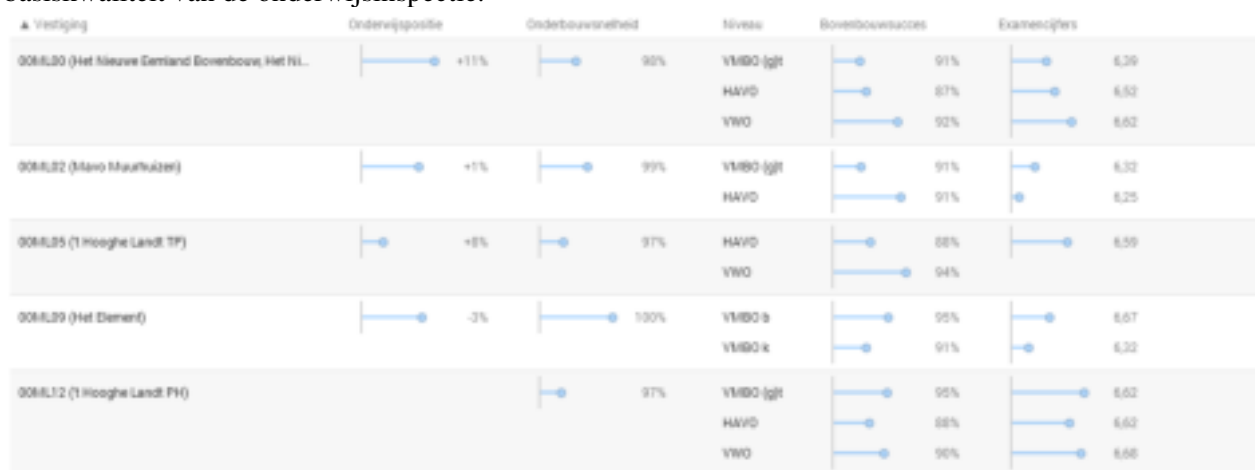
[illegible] van de onderwijsinspectie:

| ▲ Vestiging | Onderwijspositie | | Onderbouwsnelheid | | Niveau | Bovenbouwsucces | | Examencijfers | |
|---|---|---|---|---|---|---|---|---|---|
| 00ML00 (Het Nieuwe Eemland Bovenbouw, Het Ni... | | +11% | | 90% | VMBO (g)t | | 91% | | 6,39 |
| | | | | | HAVO | | 87% | | 6,52 |
| | | | | | VWO | | 92% | | 6,62 |
| 00ML02 (Mavo Muurhuizen) | | +1% | | 99% | VMBO (g)t | | 91% | | 6,32 |
| | | | | | HAVO | | 91% | | 6,25 |
| 00ML05 ('t Hooghe Landt TP) | | +0% | | 97% | HAVO | | 88% | | 6,59 |
| | | | | | VWO | | 94% | | |
| 00ML09 (Het Element) | | -3% | | 100% | VMBO b | | 95% | | 6,67 |
| | | | | | VMBO k | | 91% | | 6,32 |
| 00ML12 ('t Hooghe Landt PH) | | | | 97% | VMBO (g)t | | 95% | | 6,62 |
| | | | | | HAVO | | 88% | | 6,62 |
| | | | | | VWO | | 90% | | 6,66 |